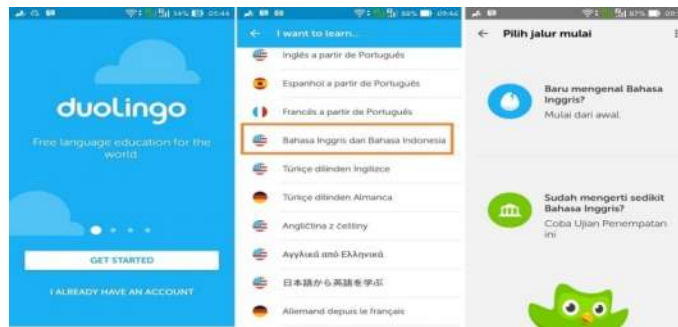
duolingo

Free language education for the world.

GET STARTED

I ALREADY HAVE AN ACCOUNT

I want to learn...

Inglês a partir de Português

Espanhol a partir de Português

Francês a partir de Português

Bahasa Inggris dari Bahasa Indonesia

Türkçe dilinden İngilizce

Türkçe dilinden Almanca

Angličtina z češtiny

Αγγλικά από Ελληνικά

日本語から英語を学ぶ

Allemand depuis le français

Pilih jalur mulai

Baru mengenal Bahasa Inggris?
Mulai dari awal.

Sudah mengerti sedikit Bahasa Inggris?
Coba Ujian Penempatan ini